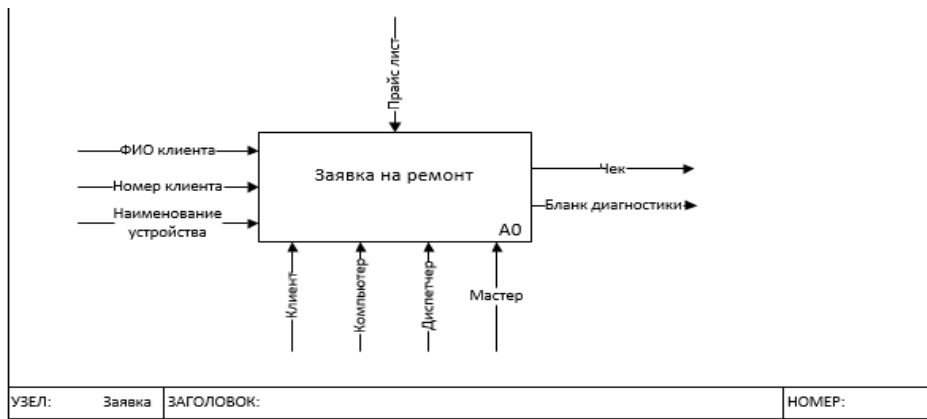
Прайс лист

ФИО клиента

Номер клиента

Наименование устройства

Заявка на ремонт

A0

Чек

Бланк диагностики

Клиент

Компьютер

Диспетчер

Мастер

| УЗЕЛ: | Заявка | ЗАГОЛОВОК: | НОМЕР: |
|---|---|---|---|